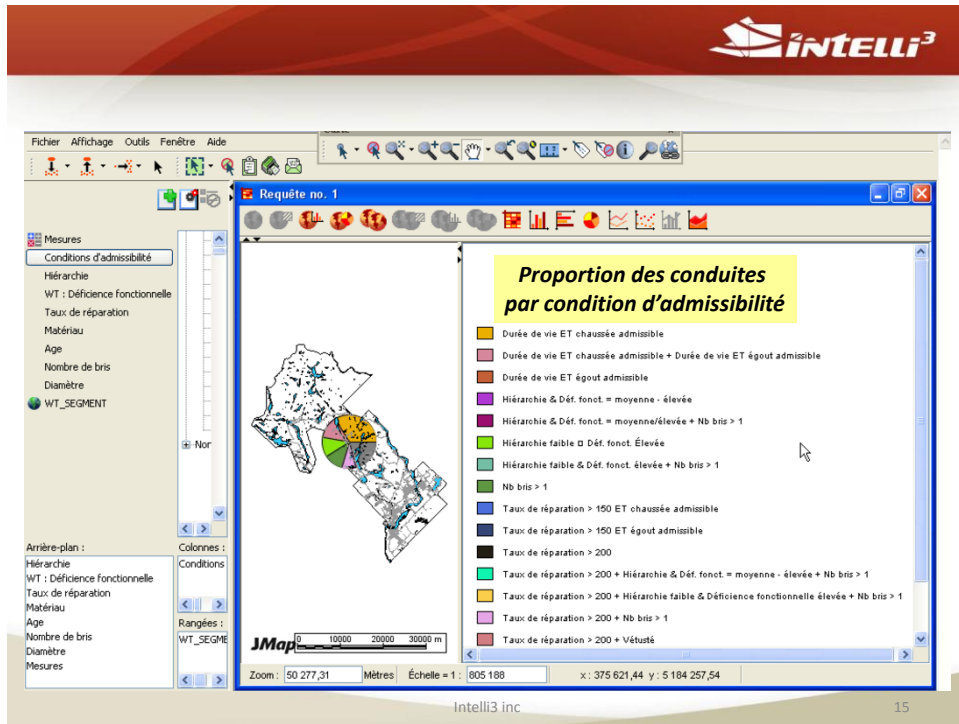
INTELLI³

Fichier Affichage Outils Fenêtre Aide

Requête no. 1

Mesures
Conditions d'admissibilité
Hiérarchie
WT : Déficience fonctionnelle
Taux de réparation
Matériau
Age
Nombre de bris
Diamètre
WT_SEGMENT

Nor

Arrière-plan :
Hiérarchie
WT : Déficience fonctionnelle
Taux de réparation
Matériau
Age
Nombre de bris
Diamètre
Mesures

Colonnes :
Conditions

Rangées :
WT_SEGME

Proportion des conduites par condition d'admissibilité

Durée de vie ET chaussée admissible
Durée de vie ET chaussée admissible + Durée de vie ET égout admissible
Durée de vie ET égout admissible
Hiérarchie & Déf. fonct. = moyenne - élevée
Hiérarchie & Déf. fonct. = moyenne/élevée + Nb bris > 1
Hiérarchie faible □ Déf. fonct. Élevée
Hiérarchie faible & Déf. fonct. élevée + Nb bris > 1
Nb bris > 1
Taux de réparation > 150 ET chaussée admissible
Taux de réparation > 150 ET égout admissible
Taux de réparation > 200
Taux de réparation > 200 + Hiérarchie & Déf. fonct. = moyenne - élevée + Nb bris > 1
Taux de réparation > 200 + Hiérarchie faible & Déficience fonctionnelle élevée + Nb bris > 1
Taux de réparation > 200 + Nb bris > 1
Taux de réparation > 200 + Vétusté

JMap 0 10000 20000 30000 m

Zoom : 50 277,31 Mètres Échelle = 1 : 805 188 x : 375 621,44 y : 5 184 257,54

Intelli3 inc

15